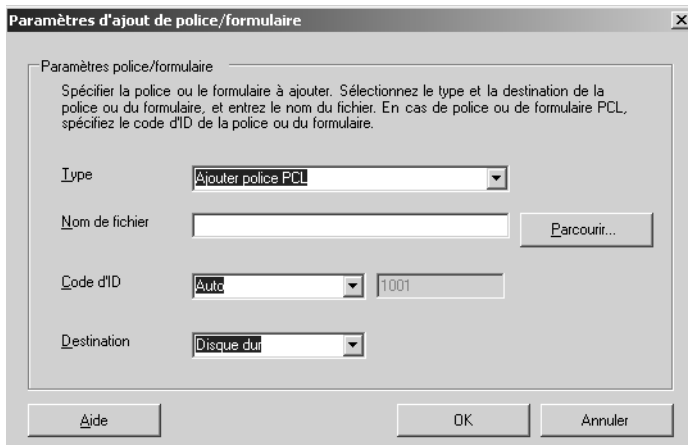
Paramètres d'ajout de police/formulaire

Paramètres police/formulaire

Spécifier la police ou le formulaire à ajouter. Sélectionnez le type et la destination de la police ou du formulaire, et entrez le nom du fichier. En cas de police ou de formulaire PCL, spécifiez le code d'ID de la police ou du formulaire.

Type
Ajouter police PCL

Nom de fichier
Parcourir...

Code d'ID
Auto
1001

Destination
Disque dur

Aide
OK
Annuler